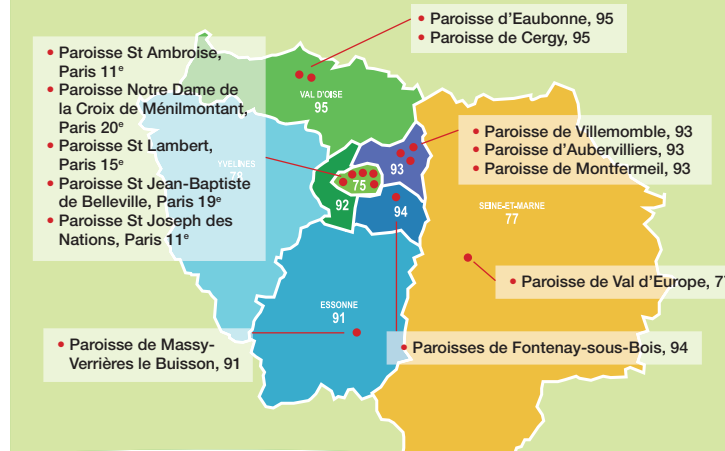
• Paroisse d'Eaubonne, 95
• Paroisse de Cergy, 95

• Paroisse St Ambroise, Paris 11$^e$
• Paroisse Notre Dame de la Croix de Ménilmontant, Paris 20$^e$
• Paroisse St Lambert, Paris 15$^e$
• Paroisse St Jean-Baptiste de Belleville, Paris 19$^e$
• Paroisse St Joseph des Nations, Paris 11$^e$

VAL D'OISE
95

YVELINES
78

75

92

93

94

• Paroisse de Villemomble, 93
• Paroisse d'Aubervilliers, 93
• Paroisse de Montfermeil, 93

SEINE-ET-MARNE
77

• Paroisse de Val d'Europe, 77

ESSONNE
91

• Paroisse de Massy-Verrières le Buisson, 91

• Paroisses de Fontenay-sous-Bois, 94